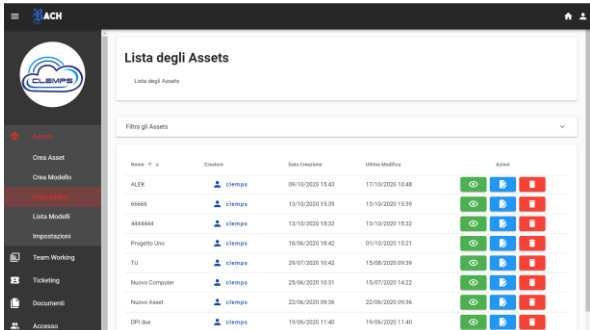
ACH

CLEMPS

Assets

Crea Asset

Crea Modello

Lista Assets

Lista Modelli

Impostazioni

Team Working

Ticketing

Documenti

Accesso

Lista degli Assets

Lista degli Assets

Filtra gli Assets

| Nome ↑ ↓ | Creatore | Data Creazione | Ultima Modifica | Azioni |
|---|---|---|---|---|
| ALEK | clemps | 09/10/2020 15:43 | 17/10/2020 10:48 | |
| 66666 | clemps | 13/10/2020 15:39 | 13/10/2020 15:39 | |
| 4444444 | clemps | 13/10/2020 15:32 | 13/10/2020 15:32 | |
| Progetto Uno | clemps | 18/06/2020 18:42 | 01/10/2020 15:21 | |
| TU | clemps | 29/07/2020 10:42 | 15/08/2020 09:39 | |
| Nuovo Computer | clemps | 25/06/2020 10:31 | 15/07/2020 14:22 | |
| Nuovo Asset | clemps | 22/06/2020 09:36 | 22/06/2020 09:36 | |
| DPI due | clemps | 19/06/2020 11:40 | 19/06/2020 11:40 | |